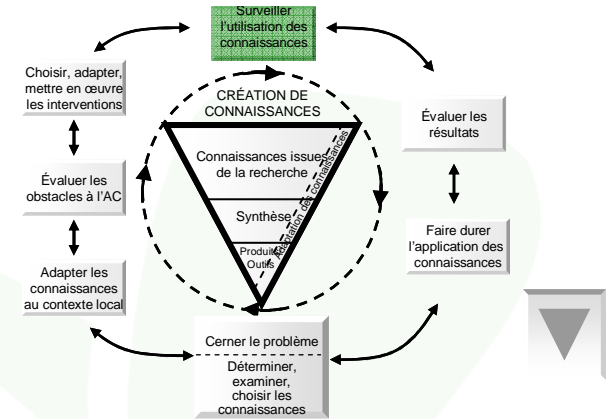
Surveiller l'utilisation des connaissances

Choisir, adapter, mettre en œuvre les interventions

Évaluer les obstacles à l'AC

Adapter les connaissances au contexte local

CRÉATION DE CONNAISSANCES

Connaissances issues de la recherche

Synthèse

Produits/ Outils

Adaptation des connaissances

Évaluer les résultats

Faire durer l'application des connaissances

Cerner le problème

Déterminer, examiner, choisir les connaissances